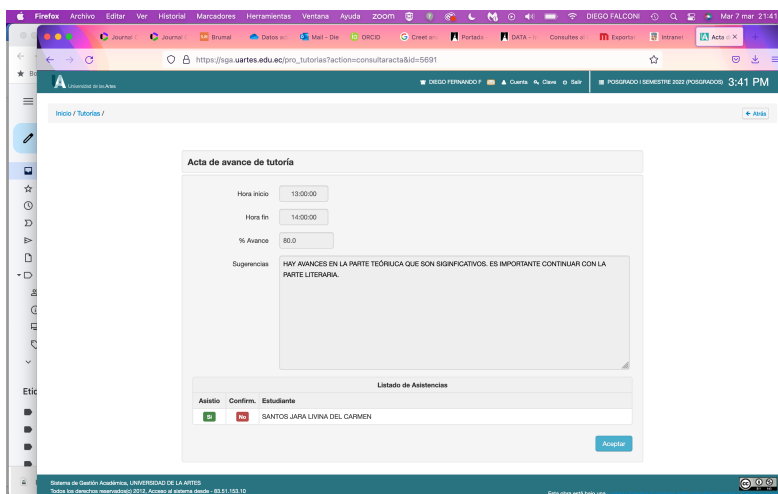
Firefox Archivo Editar Ver Historial Marcadores Herramientas Ventana Ayuda zoom DIEGO FALCONI Mar 7 mar 21:41

Journal Journal Brumal Datos Mail - Die ORCID Creat Portada DATA Consultas Exportar Intranet Acta

https://sga.uartes.edu.ec/pro_tutorias?action=consultaracta&id=5691

Universidad de las Artes

DIEGO FERNANDO F Cuenta Clave Salir POSGRADO | SEMESTRE 2022 (POSGRADOS) 3:41 PM

Inicio / Tutorías /

← Atrás

Acta de avance de tutoría

Hora inicio 13:00:00

Hora fin 14:00:00

% Avance 80.0

Sugerencias HAY AVANCES EN LA PARTE TEÓRIUCA QUE SON SIGNIFICATIVOS. ES IMPORTANTE CONTINUAR CON LA PARTE LITERARIA.

Listado de Asistencias

| Asistio | Confirm. | Estudiante |
|---|---|---|
| Si | No | SANTOS JARA LIVINA DEL CARMEN |

Aceptar

Etic

Sistema de Gestión Académica, UNIVERSIDAD DE LA ARTES
Todos los derechos reservados(c) 2012, Acceso al sistema desde - 83.51.153.10

Esta obra está bajo una